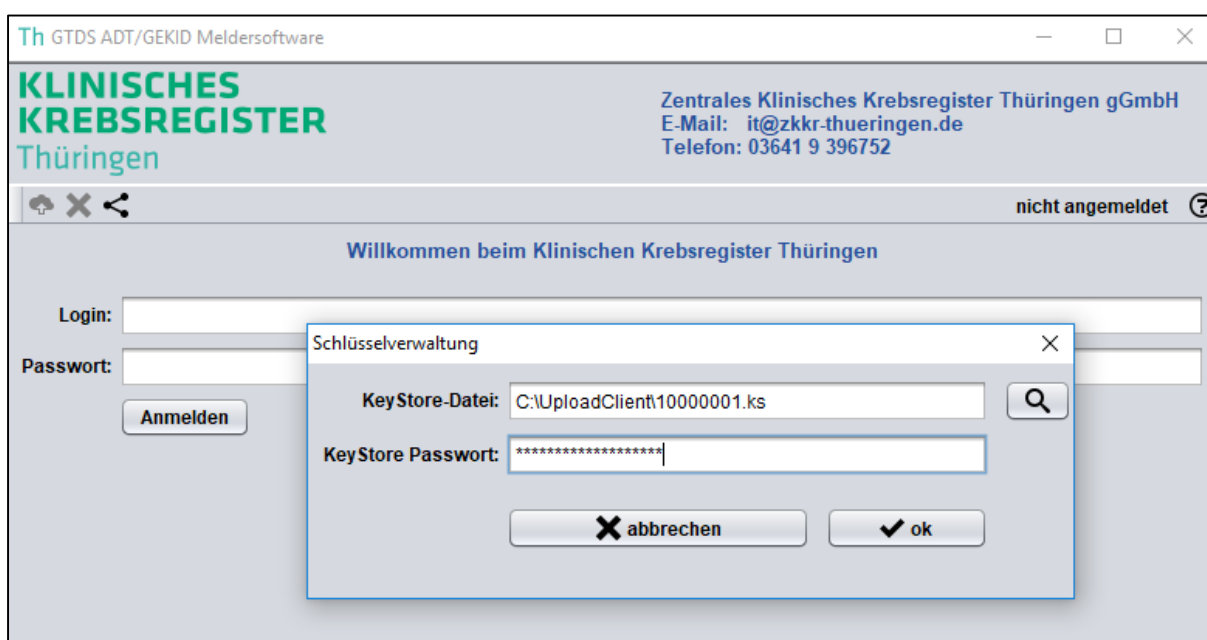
Th GTDS ADT/GEKID Meldersoftware

KLINISCHES KREBSREGISTER Thüringen

Zentrales Klinisches Krebsregister Thüringen gGmbH
E-Mail: it@zkkr-thueringen.de
Telefon: 03641 9 396752

nicht angemeldet

Willkommen beim Klinischen Krebsregister Thüringen

Login:

Passwort:

Anmelden

Schlüsselverwaltung

KeyStore-Datei: C:\UploadClient\10000001.ks

KeyStore Passwort: *******************

abbrechen

ok